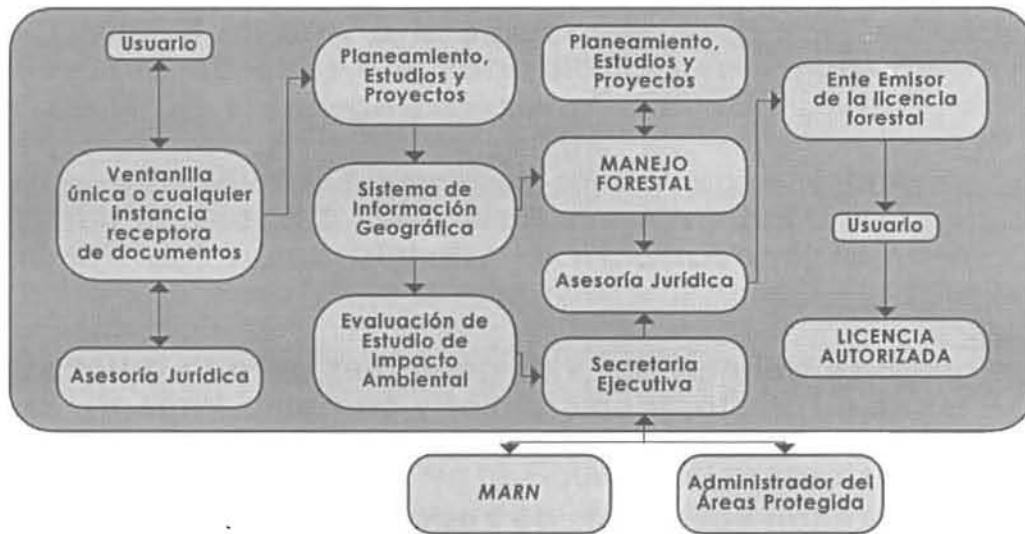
Usuario

Ventanilla única o cualquier instancia receptora de documentos

Asesoría Jurídica

Planeamiento, Estudios y Proyectos

Sistema de Información Geográfica

Evaluación de Estudio de Impacto Ambiental

Planeamiento, Estudios y Proyectos

MANEJO FORESTAL

Asesoría Jurídica

Secretaria Ejecutiva

Ente Emisor de la licencia forestal

Usuario

LICENCIA AUTORIZADA

MARN

Administrador del Áreas Protegida